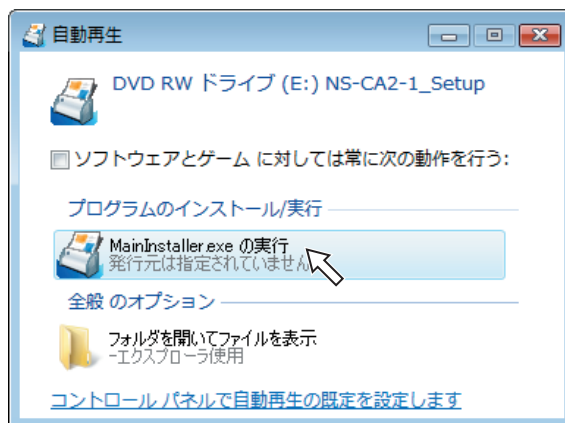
自動再生

DVD RW ドライブ (E:) NS-CA2-1_Setup

ソフトウェアとゲーム に対しては常に次の動作を行う:

プログラムのインストール/実行

MainInstaller.exe の実行
発行元は指定されていません

全般 のオプション

フォルダを開いてファイルを表示
-エクスプローラ使用

コントロール パネルで自動再生の既定を設定します